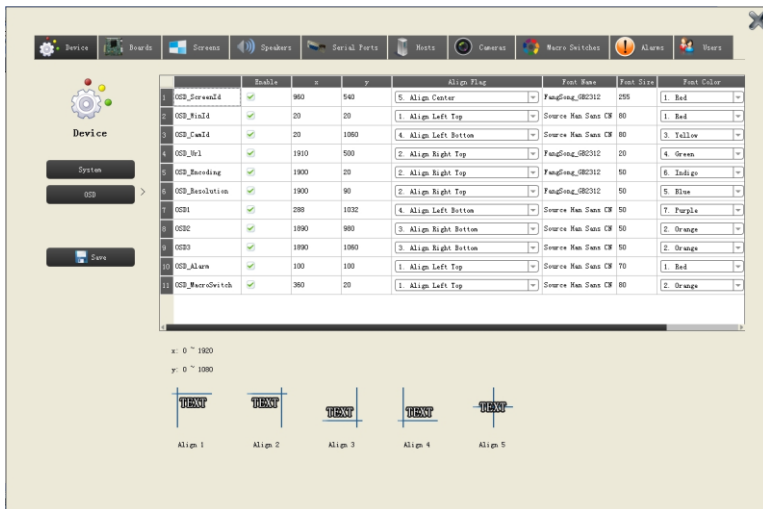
Device | Boards | Screens | Speakers | Serial Ports | Hosts | Cameras | Macro Switches | Alarms | Users

Device

System

OSD

Save

| | | Enable | x | y | Align Flag | Font Name | Font Size | Font Color |
|---|---|---|---|---|---|---|---|---|
| 1 | OSD_ScreenId | ✓ | 960 | 540 | 5. Align Center | FangSong_GB2312 | 255 | 1. Red |
| 2 | OSD_WinId | ✓ | 20 | 20 | 1. Align Left Top | Source Han Sans CN | 80 | 1. Red |
| 3 | OSD_CamId | ✓ | 20 | 1060 | 4. Align Left Bottom | Source Han Sans CN | 80 | 3. Yellow |
| 4 | OSD_Url | ✓ | 1910 | 500 | 2. Align Right Top | FangSong_GB2312 | 20 | 4. Green |
| 5 | OSD_Encoding | ✓ | 1900 | 20 | 2. Align Right Top | FangSong_GB2312 | 50 | 6. Indigo |
| 6 | OSD_Resolution | ✓ | 1900 | 90 | 2. Align Right Top | FangSong_GB2312 | 50 | 5. Blue |
| 7 | OSD1 | ✓ | 288 | 1032 | 4. Align Left Bottom | Source Han Sans CN | 50 | 7. Purple |
| 8 | OSD2 | ✓ | 1890 | 980 | 3. Align Right Bottom | Source Han Sans CN | 50 | 2. Orange |
| 9 | OSD3 | ✓ | 1890 | 1060 | 3. Align Right Bottom | Source Han Sans CN | 50 | 2. Orange |
| 10 | OSD_Alarm | ✓ | 100 | 100 | 1. Align Left Top | Source Han Sans CN | 70 | 1. Red |
| 11 | OSD_MacroSwitch | ✓ | 360 | 20 | 1. Align Left Top | Source Han Sans CN | 80 | 2. Orange |

x: 0 ~ 1920
y: 0 ~ 1080

TEXT TEXT TEXT TEXT TEXT

Align 1 Align 2 Align 3 Align 4 Align 5